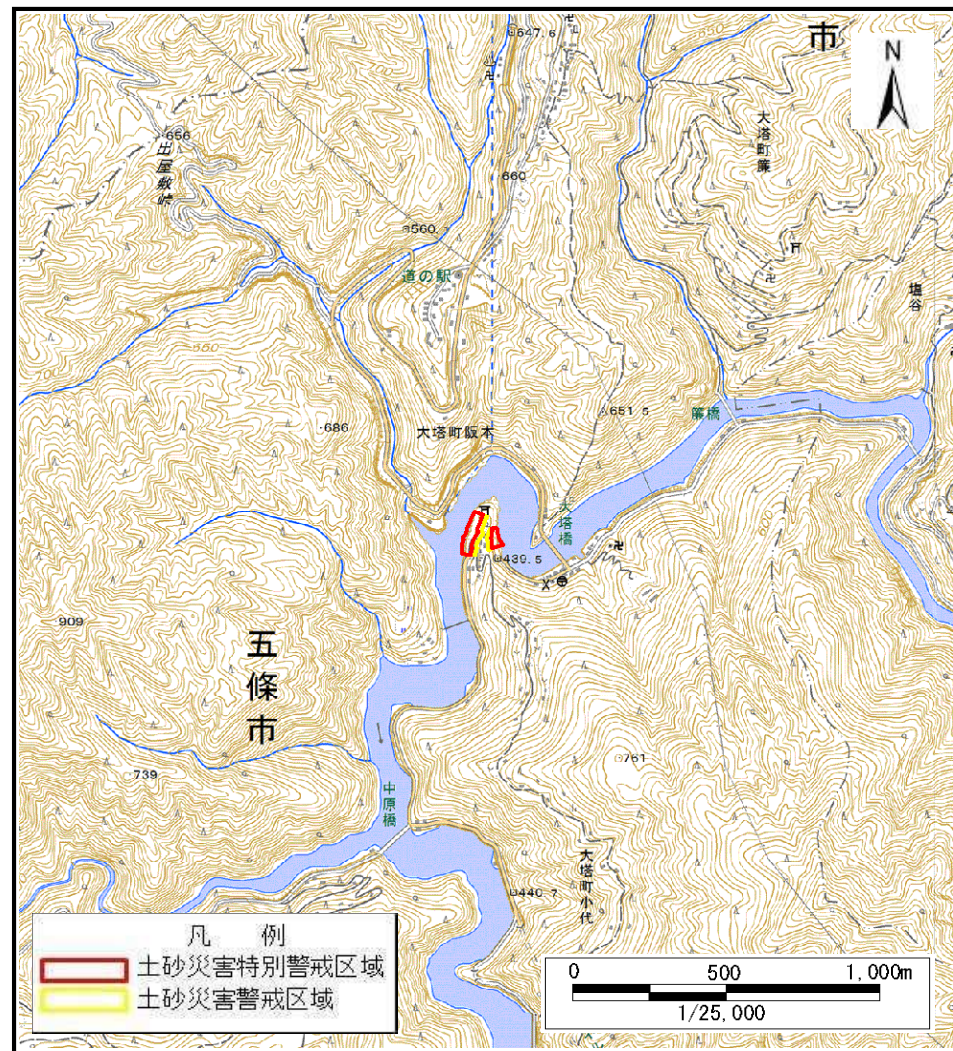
市

N

666

出屋敷峠

647.6

660

560

大塔町簾

道の駅

塩谷

550

651.5

簾橋

686

大塔町阪本

大塔橋

439.5

909

五
條
市

739

761

中原橋

大塔町小代

440.7

凡　例

土砂災害特別警戒区域

土砂災害警戒区域

0　500　1,000m

1/25,000